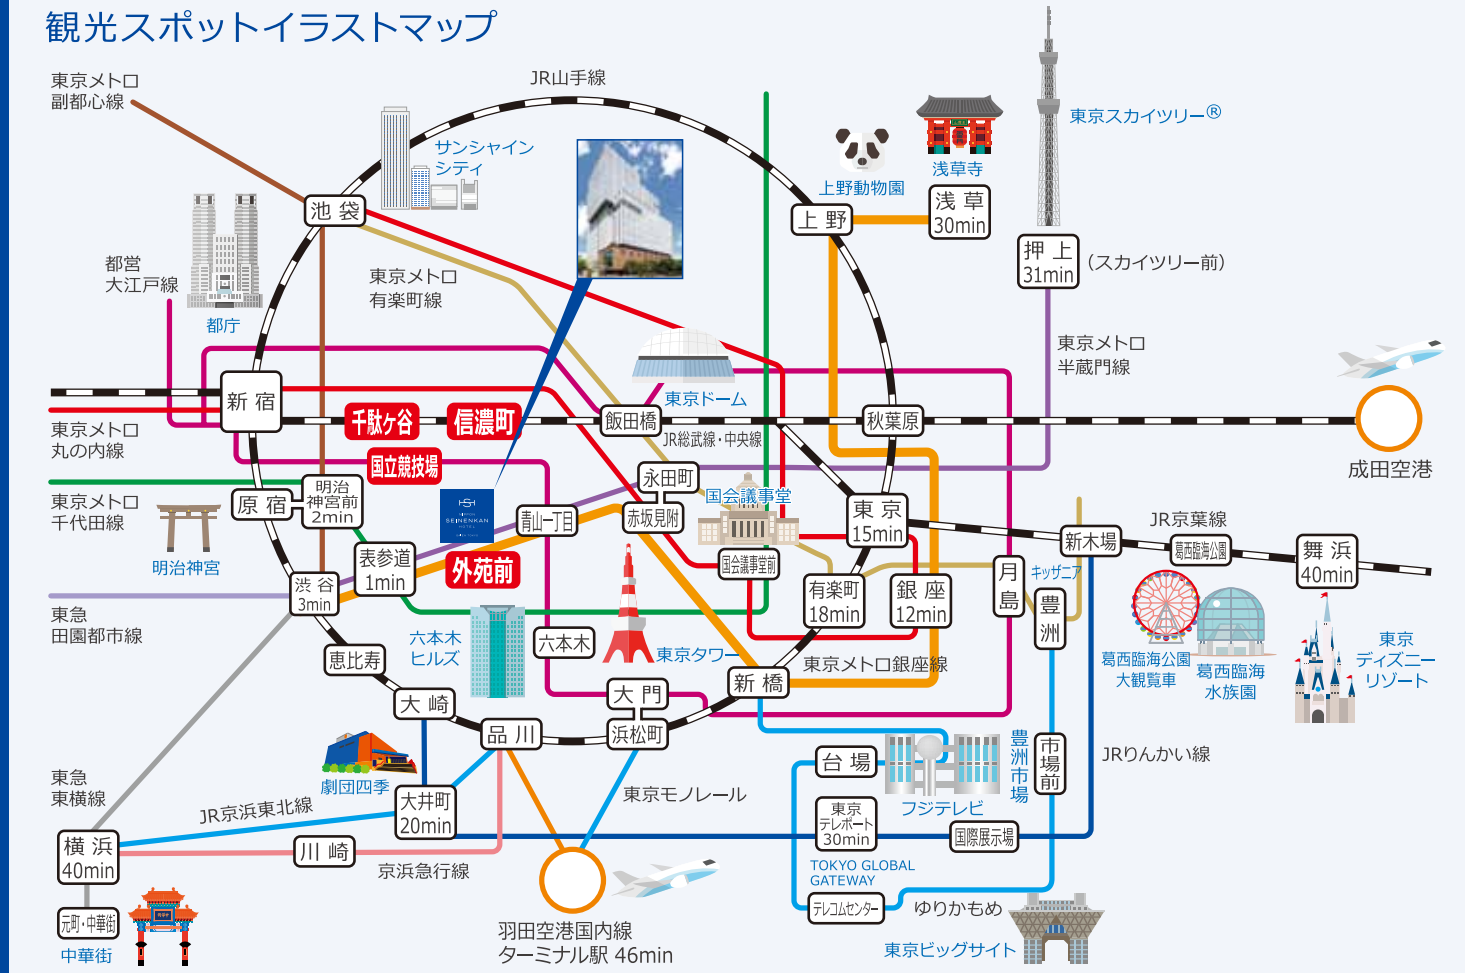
観光スポットイラストマップ

東京メトロ
副都心線

JR山手線

サンシャイン
シティ

池 袋

都営
大江戸線

都庁

東京メトロ
有楽町線

上野動物園

浅草寺

上 野

浅 草
30min

東京スカイツリー®

押 上
31min

（スカイツリー前）

東京メトロ
半蔵門線

東京ドーム

新 宿

千駄ケ谷

信濃町

飯田橋

JR総武線・中央線

秋葉原

成田空港

東京メトロ
丸の内線

国立競技場

明治
神宮前
2min

原 宿

永田町

国会議事堂

東京メトロ
千代田線

明治神宮

青山一丁目

赤坂見附

国会議事堂前

東 京
15min

新木場

JR京葉線

葛西臨海公園

舞 浜
40min

表参道
1min

外苑前

有楽町
18min

銀 座
12min

月
島

キッザニア

豊
洲

東急
田園都市線

渋 谷
3min

六本木
ヒルズ

六本木

東京タワー

東京メトロ銀座線

葛西臨海公園
大観覧車

葛西臨海
水族園

東京
ディズニー
リゾート

恵比寿

大 門

新 橋

大 崎

品 川

浜松町

台 場

豊
洲
市
場

市
場
前

JRりんかい線

劇団四季

東急
東横線

JR京浜東北線

大井町
20min

東京モノレール

東京
テレポート
30min

フジテレビ

国際展示場

横 浜
40min

川 崎

京浜急行線

TOKYO GLOBAL
GATEWAY

元町・中華街

中華街

羽田空港国内線
ターミナル駅 46min

テレコムセンター

ゆりかもめ

東京ビッグサイト